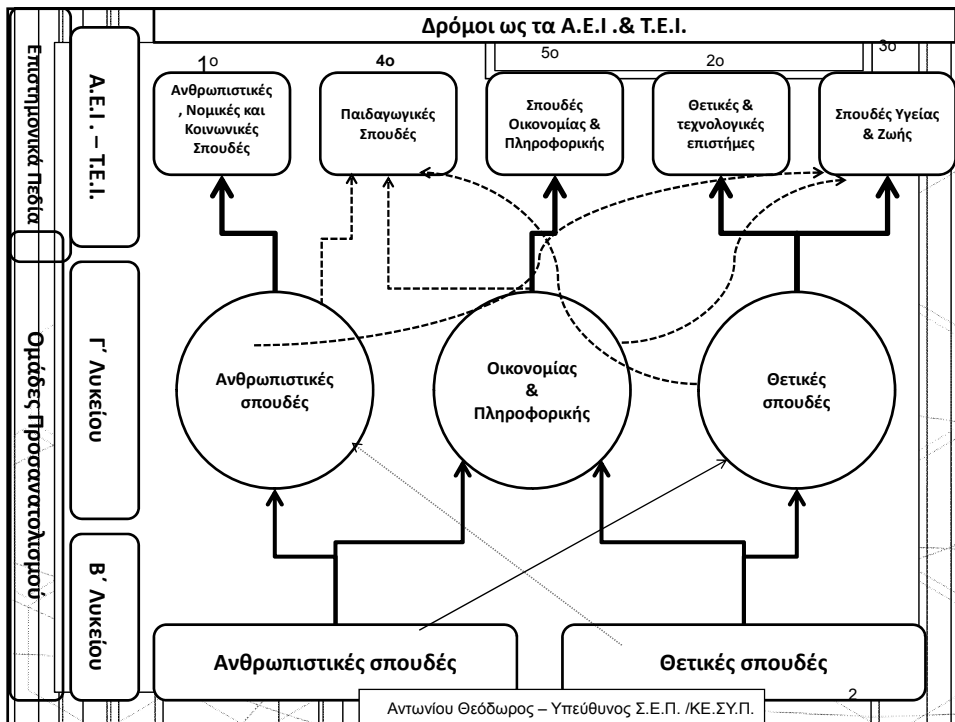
Δρόμοι ως τα Α.Ε.Ι .& Τ.Ε.Ι.

Επιστημονικά Πεδία

Ομάδες Προσανατολισμού

Α.Ε.Ι. – Τ.Ε.Ι.

1ο
Ανθρωπιστικές, Νομικές και Κοινωνικές Σπουδές

4ο
Παιδαγωγικές Σπουδές

5ο
Σπουδές Οικονομίας & Πληροφορικής

2ο
Θετικές & τεχνολογικές επιστήμες

3ο
Σπουδές Υγείας & Ζωής

Γ΄ Λυκείου

Ανθρωπιστικές σπουδές

Οικονομίας & Πληροφορικής

Θετικές σπουδές

Β΄ Λυκείου

Ανθρωπιστικές σπουδές

Θετικές σπουδές

Αντωνίου Θεόδωρος – Υπεύθυνος Σ.Ε.Π. /ΚΕ.ΣΥ.Π.

2